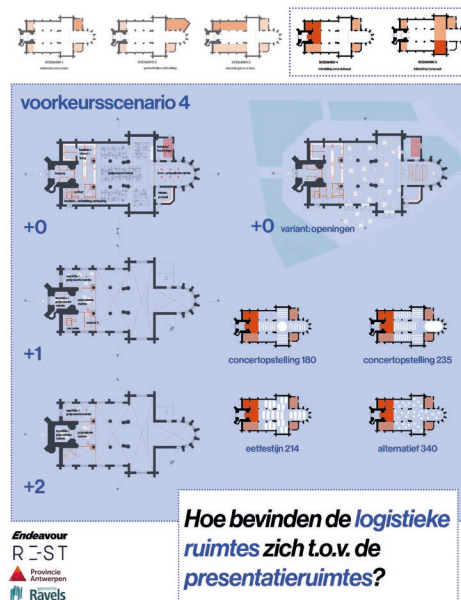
SCENARIO 1
SCENARIO 2
SCENARIO 3
SCENARIO 4
SCENARIO 5

voorkeursscenario 4

+0

+0 variant: openingen

+1

concertopstelling 180

concertopstelling 235

+2

eetfestijn 214

alternatief 340

Endeavour
REST
Provincie Antwerpen
Ravels

Hoe bevinden de logistieke ruimtes zich t.o.v. de presentatieruimtes?